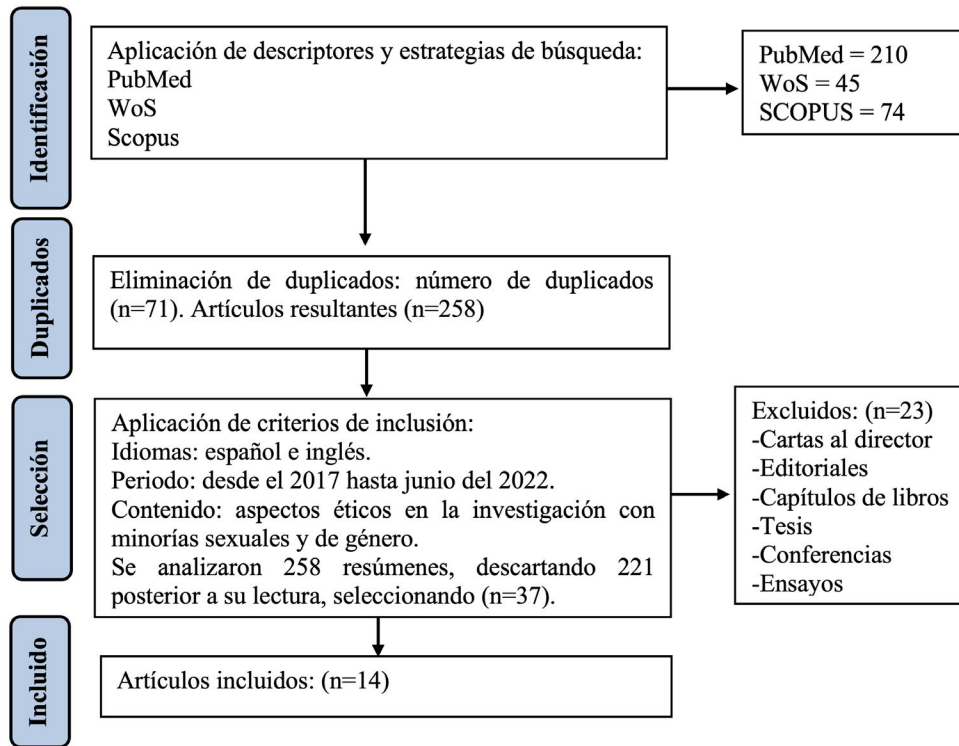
Identificación

Aplicación de descriptores y estrategias de búsqueda:
PubMed
WoS
Scopus

PubMed = 210
WoS = 45
SCOPUS = 74

Duplicados

Eliminación de duplicados: número de duplicados (n=71). Artículos resultantes (n=258)

Selección

Aplicación de criterios de inclusión:
Idiomas: español e inglés.
Periodo: desde el 2017 hasta junio del 2022.
Contenido: aspectos éticos en la investigación con minorías sexuales y de género.
Se analizaron 258 resúmenes, descartando 221 posterior a su lectura, seleccionando (n=37).

Excluidos: (n=23)
-Cartas al director
-Editoriales
-Capítulos de libros
-Tesis
-Conferencias
-Ensayos

Incluido

Artículos incluidos: (n=14)